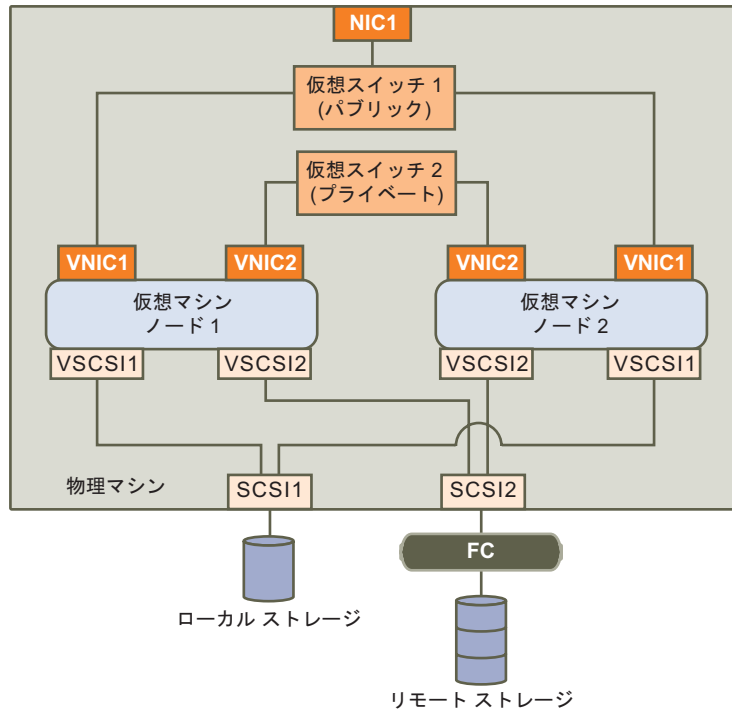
NIC1

仮想スイッチ 1 (パブリック)

仮想スイッチ 2 (プライベート)

VNIC1

VNIC2

VNIC2

VNIC1

仮想マシン ノード 1

仮想マシン ノード 2

VSCSI1

VSCSI2

VSCSI2

VSCSI1

物理マシン

SCSI1

SCSI2

FC

ローカル ストレージ

リモート ストレージ